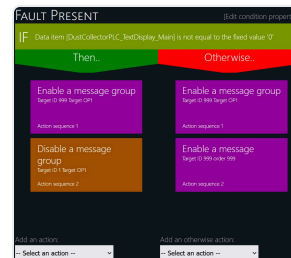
Fault Present
[Edit condition proper

IF Data item [DustCollectorPLC_TextDisplay_Main] is not equal to the fixed value '0'

Then..
Otherwise..

Enable a message group
Target ID 999 Target OP1
Action sequence 1

Enable a message group
Target ID 999 Target OP1
Action sequence 1

Disable a message group
Target ID 1 Target OP1
Action sequence 2

Enable a message
Target ID 999 order 999
Action sequence 2

Add an action:
-- Select an action --

Add an otherwise action:
-- Select an action --